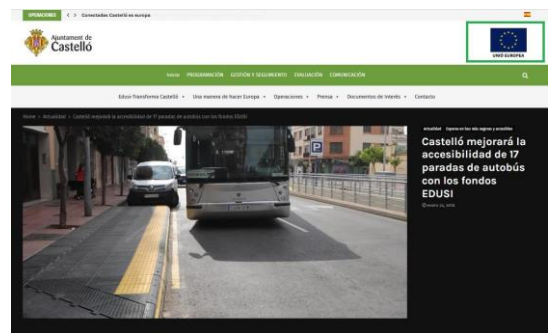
OPERACIONES < > Conectados Castelló en europa

Ajuntament de Castelló

UNIÓ EUROPEA

Inicio PROGRAMACIÓN GESTIÓN Y SEGUIMIENTO EVALUACIÓN COMUNICACIÓN

Edusi Transforma Castelló ▾ Una manera de hacer Europa ▾ Operaciones ▾ Prensa ▾ Documentos de Interés ▾ Contacto

Home > Actualidad > Castelló mejorará la accesibilidad de 17 paradas de autobús con los fondos EDUSI

Actualidad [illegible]

Castelló mejorará la accesibilidad de 17 paradas de autobús con los fondos EDUSI

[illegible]

P